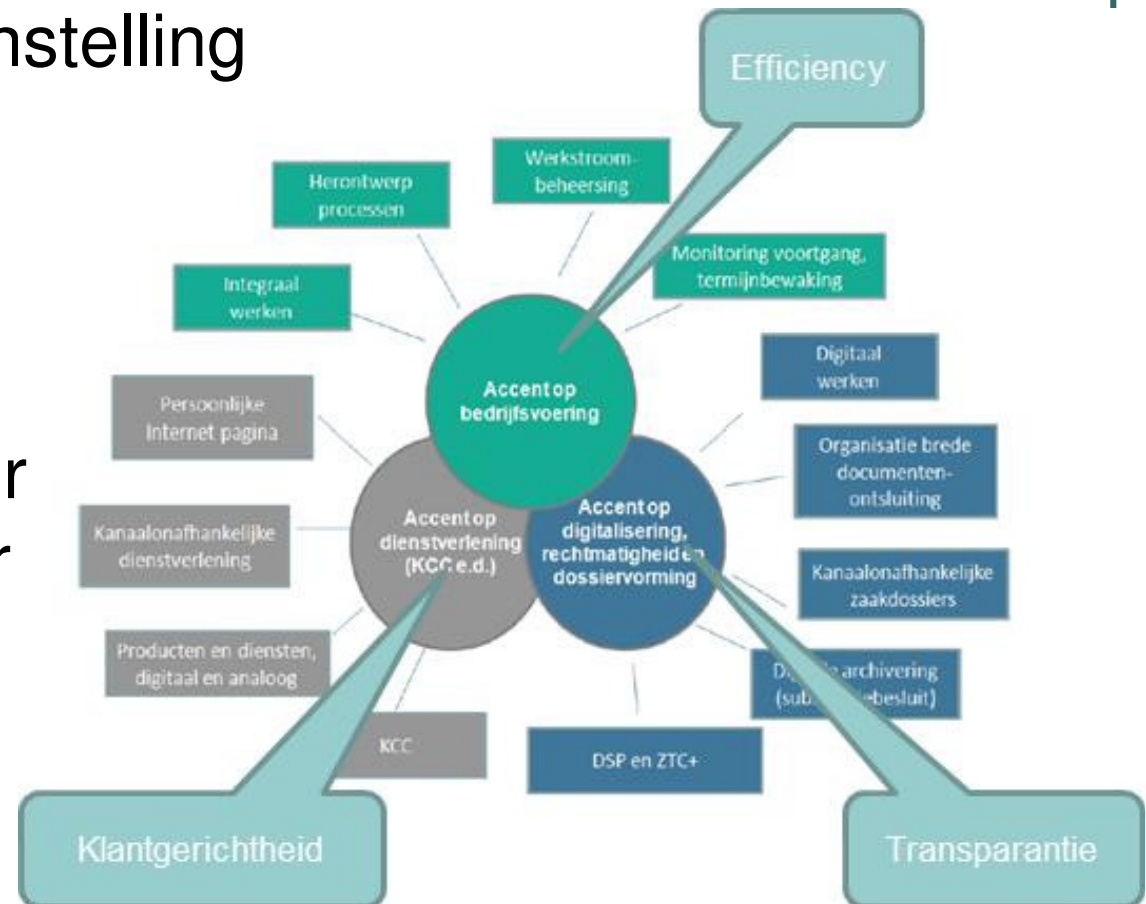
nstelling

r
r

Efficiency

Herontwerp processen

Werkstroom-beheersing

Monitoring voortgang, termijnbewaking

Integraal werken

Accent op bedrijfsvoering

Digitaal werken

Persoonlijke Internet pagina

Organisatie brede documenten-ontsluiting

Kanaalonafhankelijke dienstverlening

Accent op dienstverlening (KCC e.d.)

Accent op digitalisering, rechtmatigheid en dossiervorming

Kanaalonafhankelijke zaakdossiers

Producten en diensten, digitaal en analoog

Di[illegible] archivering (sub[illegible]besluit)

KCC

DSP en ZTC+

Klantgerichtheid

Transparantie